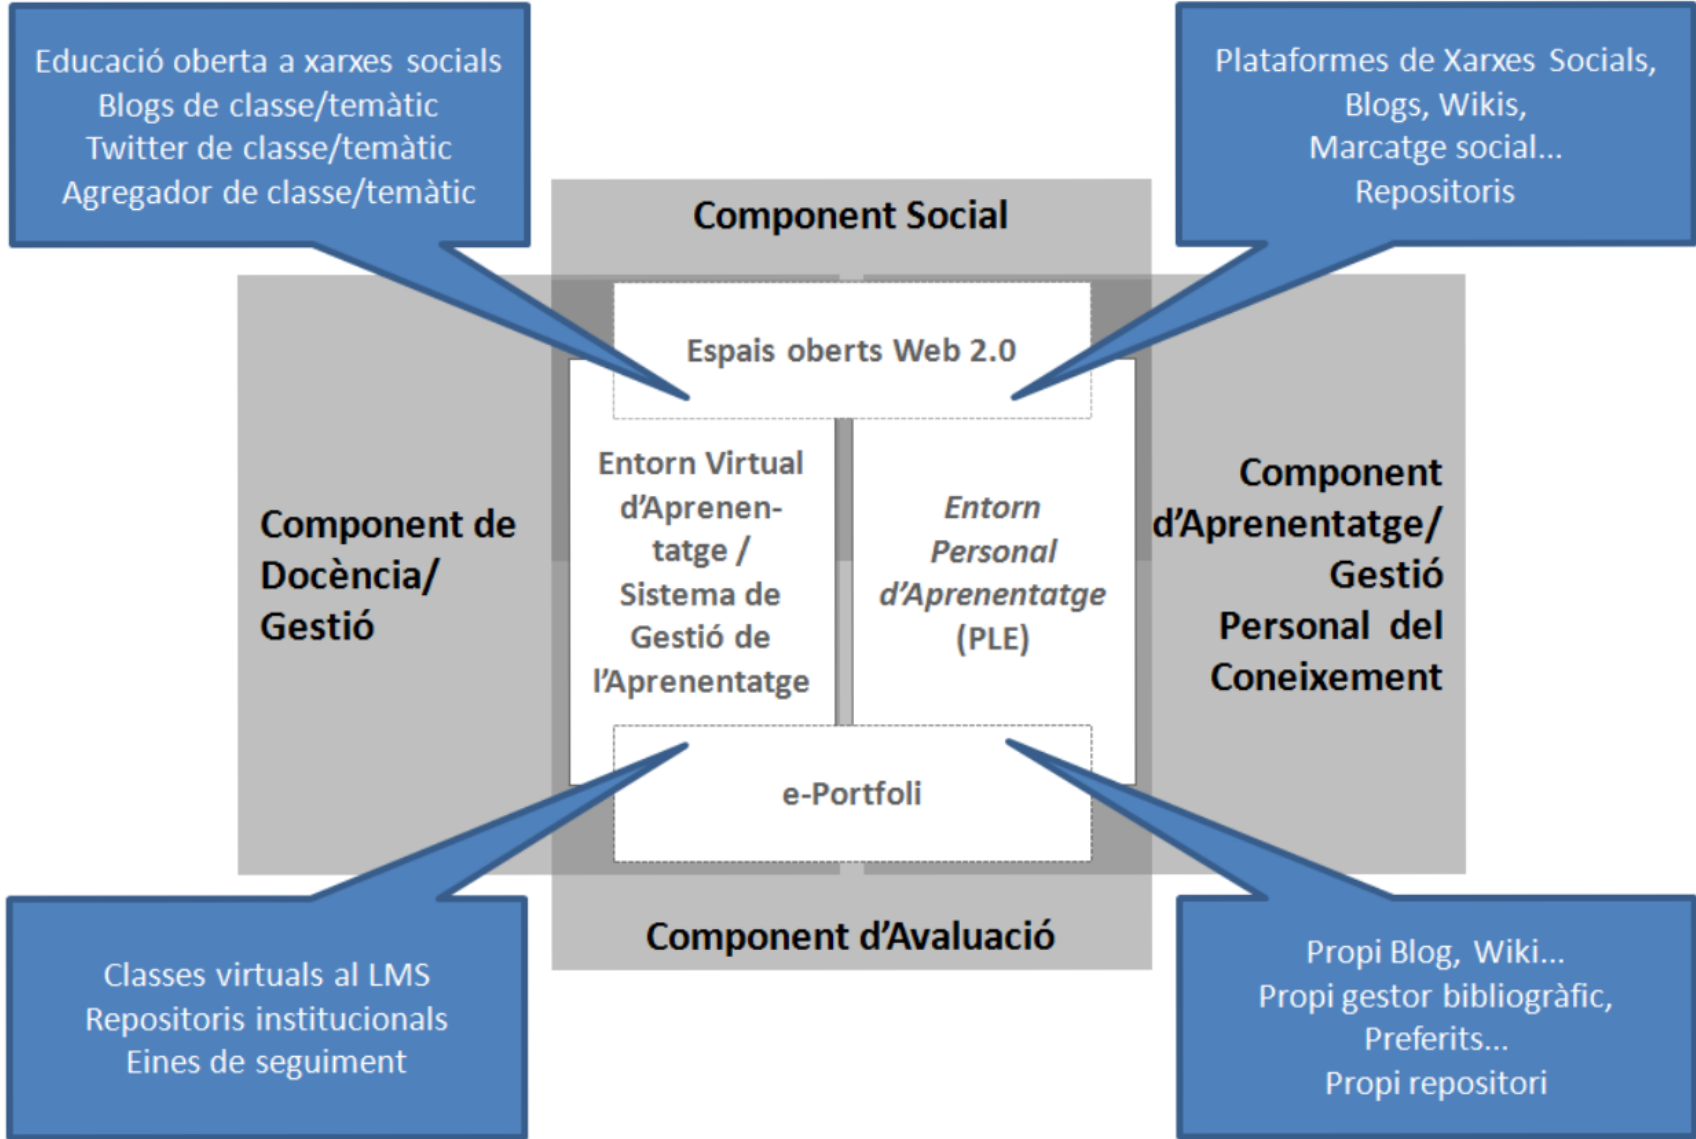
Educació oberta a xarxes socials
Blogs de classe/temàtic
Twitter de classe/temàtic
Agregador de classe/temàtic

Plataformes de Xarxes Socials,
Blogs, Wikis,
Marcatge social...
Repositoris

Component Social

Espais oberts Web 2.0

Component de Docència/ Gestió

Entorn Virtual d'Aprenentatge / Sistema de Gestió de l'Aprenentatge

Entorn Personal d'Aprenentatge (PLE)

Component d'Aprenentatge/ Gestió Personal del Coneixement

e-Portfoli

Component d'Avaluació

Classes virtuals al LMS
Repositoris institucionals
Eines de seguiment

Propi Blog, Wiki...
Propi gestor bibliogràfic,
Preferits...
Propi repositori